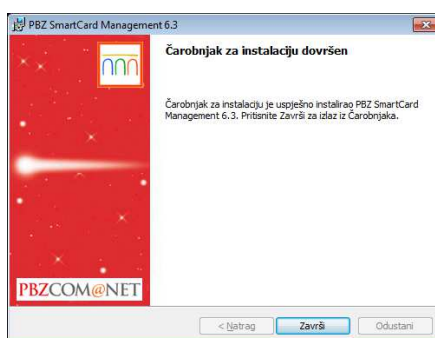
PBZ SmartCard Management 6.3

Čarobnjak za instalaciju dovršen

Čarobnjak za instalaciju je uspješno instalirao PBZ SmartCard Management 6.3. Pritisnite Završi za izlaz iz Čarobnjaka.

PBZCOM@NET

< Natrag
Završi
Odustani